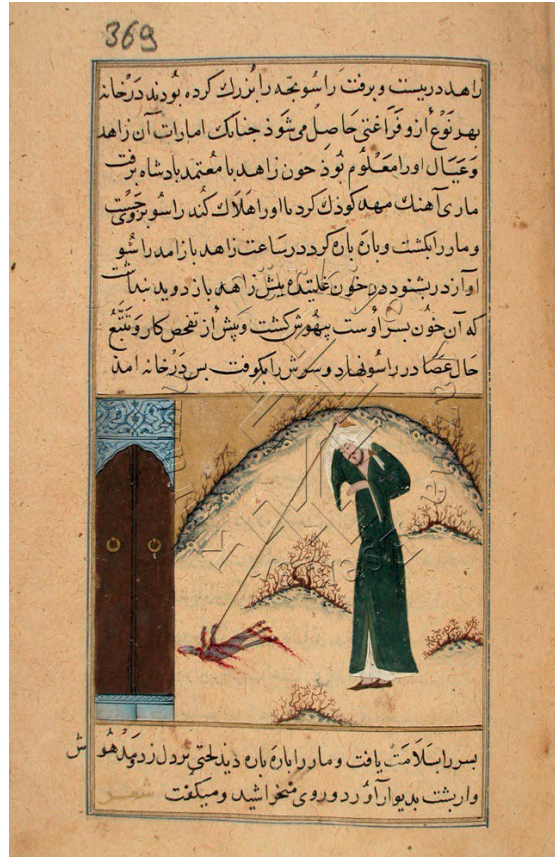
369

زاهد در بیست و برفت راسو بچه را بزرك کرده بودند در خانه بهر نوع از و فراغتی حاصل میشود چنانك امارات آن زاهد و عیال او را معلوم بود چون زاهد با معتمد پادشاه برفت ماری آهنك مهد کودك کرد تا او را هلاك کند راسو برجست و مار را بکشت و پاره پاره کرد در ساعت زاهد باز آمد راسو او را در ربشود در خون غلطید پیش زاهد باز دوید بنداشت که آن خون پسر اوست و بیهوش گشت و پیش از تفحص کار و تتبع حال عصا در راسو نهاد و سرش را بکوفت بر در خانه آمد

پسر را بسلامت یافت و مار را پاره پاره دید لحتی بردل زد دیدم هوش وارشت بدیوار آورد و روی بخراشید و میکفت